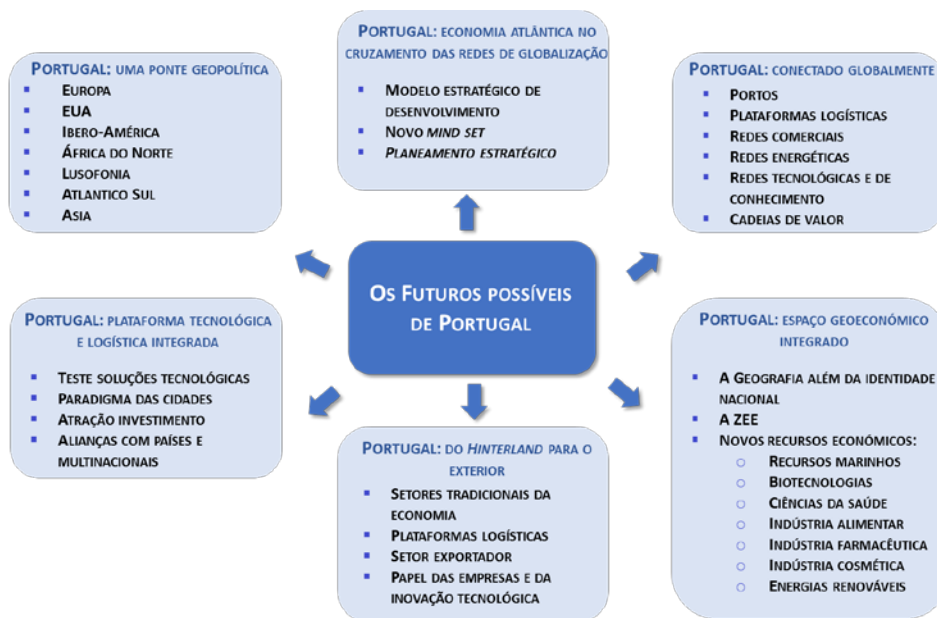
Os Futuros possíveis de Portugal

Portugal: uma ponte geopolítica
- Europa
- EUA
- Ibero-América
- África do Norte
- Lusofonia
- Atlantico Sul
- Asia

Portugal: economia atlântica no cruzamento das redes de globalização
- Modelo estratégico de desenvolvimento
- Novo *mind set*
- *Planeamento estratégico*

Portugal: conectado globalmente
- Portos
- Plataformas logísticas
- Redes comerciais
- Redes energéticas
- Redes tecnológicas e de conhecimento
- Cadeias de valor

Portugal: plataforma tecnológica e logística integrada
- Teste soluções tecnológicas
- Paradigma das cidades
- Atração investimento
- Alianças com países e multinacionais

Portugal: do *Hinterland* para o exterior
- Setores tradicionais da economia
- Plataformas logísticas
- Setor exportador
- Papel das empresas e da inovação tecnológica

Portugal: espaço geoeconómico integrado
- A Geografia além da identidade nacional
- A ZEE
- Novos recursos económicos:
  - Recursos marinhos
  - Biotecnologias
  - Ciências da saúde
  - Indústria alimentar
  - Indústria farmacêutica
  - Indústria cosmética
  - Energias renováveis